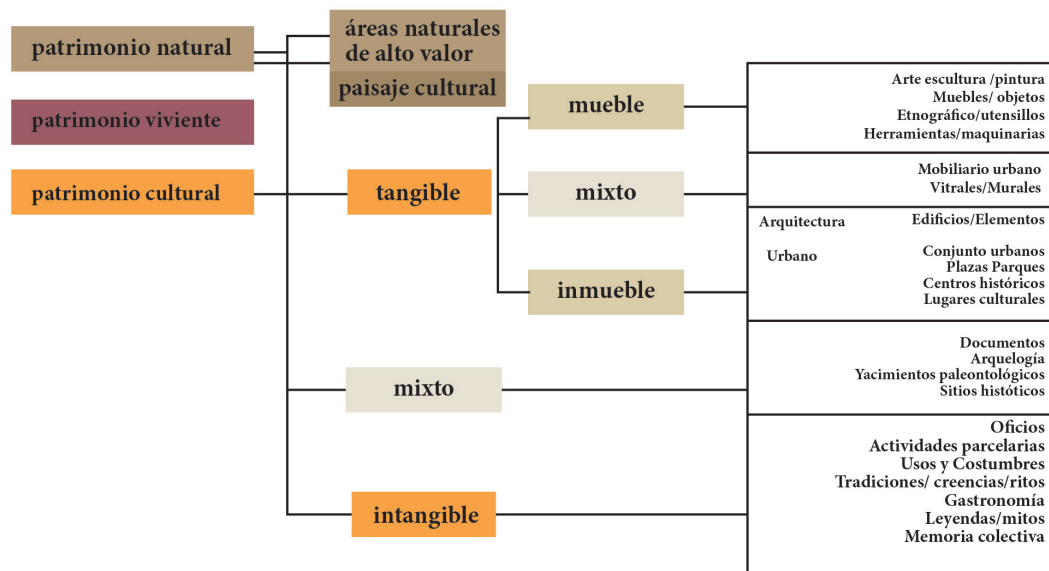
patrimonio natural

áreas naturales de alto valor

paisaje cultural

patrimonio viviente

patrimonio cultural

tangible

mueble

Arte escultura /pintura
Muebles/ objetos
Etnográfico/utensillos
Herramientas/maquinarias

mixto

Mobiliario urbano
Vitrales/Murales

inmueble

Arquitectura

Edificios/Elementos

Urbano

Conjunto urbanos
Plazas Parques
Centros históricos
Lugares culturales

mixto

Documentos
Arquelogía
Yacimientos paleontológicos
Sitios históticos

intangible

Oficios
Actividades parcelarias
Usos y Costumbres
Tradiciones/ creencias/ritos
Gastronomía
Leyendas/mitos
Memoria colectiva